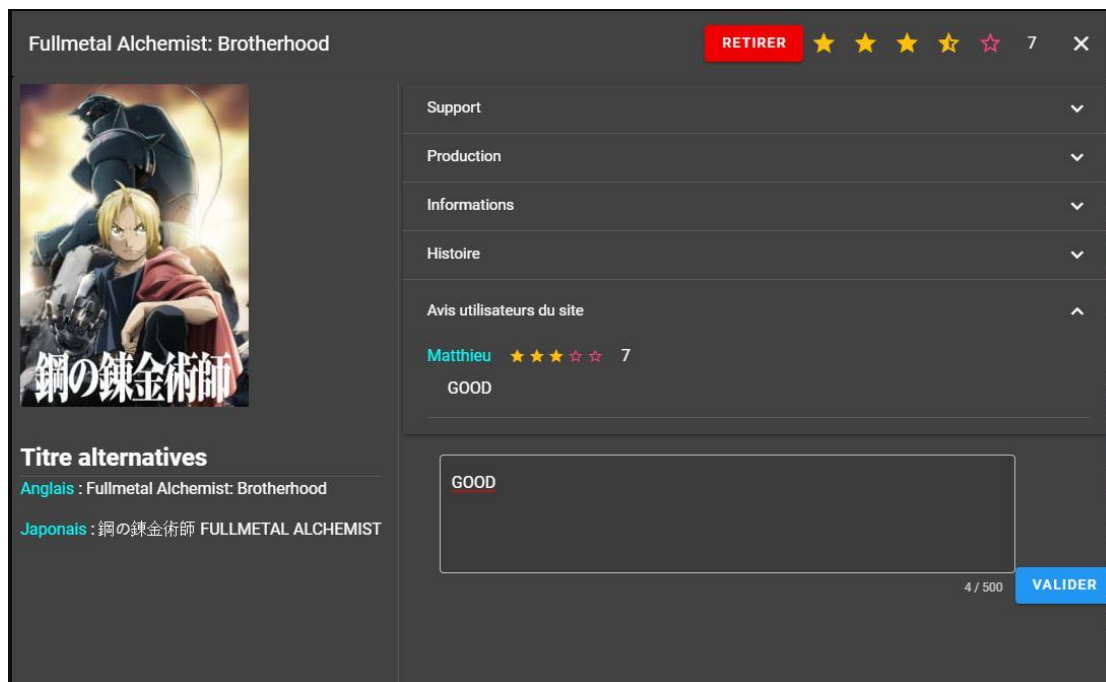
Fullmetal Alchemist: Brotherhood

RETIRER 7 ✕

鋼の錬金術師

Support

Production

Informations

Histoire

Avis utilisateurs du site

Matthieu 7

GOOD

Titre alternatives

Anglais : Fullmetal Alchemist: Brotherhood

Japonais : 鋼の錬金術師 FULLMETAL ALCHEMIST

GOOD

4 / 500

VALIDER